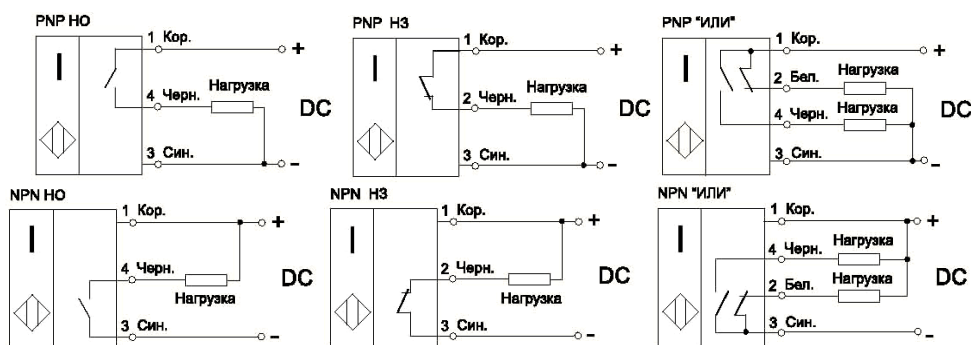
PNP НО

I

1 Кор.

+

4 Черн.

Нагрузка

DC

3 Син.

–

PNP НЗ

I

1 Кор.

+

2 Черн.

Нагрузка

DC

3 Син.

–

PNP "ИЛИ"

I

1 Кор.

+

2 Бел.

Нагрузка

4 Черн.

Нагрузка

DC

3 Син.

–

NPN НО

I

1 Кор.

+

4 Черн.

Нагрузка

DC

3 Син.

–

NPN НЗ

I

1 Кор.

+

2 Черн.

Нагрузка

DC

3 Син.

–

NPN "ИЛИ"

I

1 Кор.

+

4 Черн.

Нагрузка

2 Бел.

Нагрузка

DC

3 Син.

–